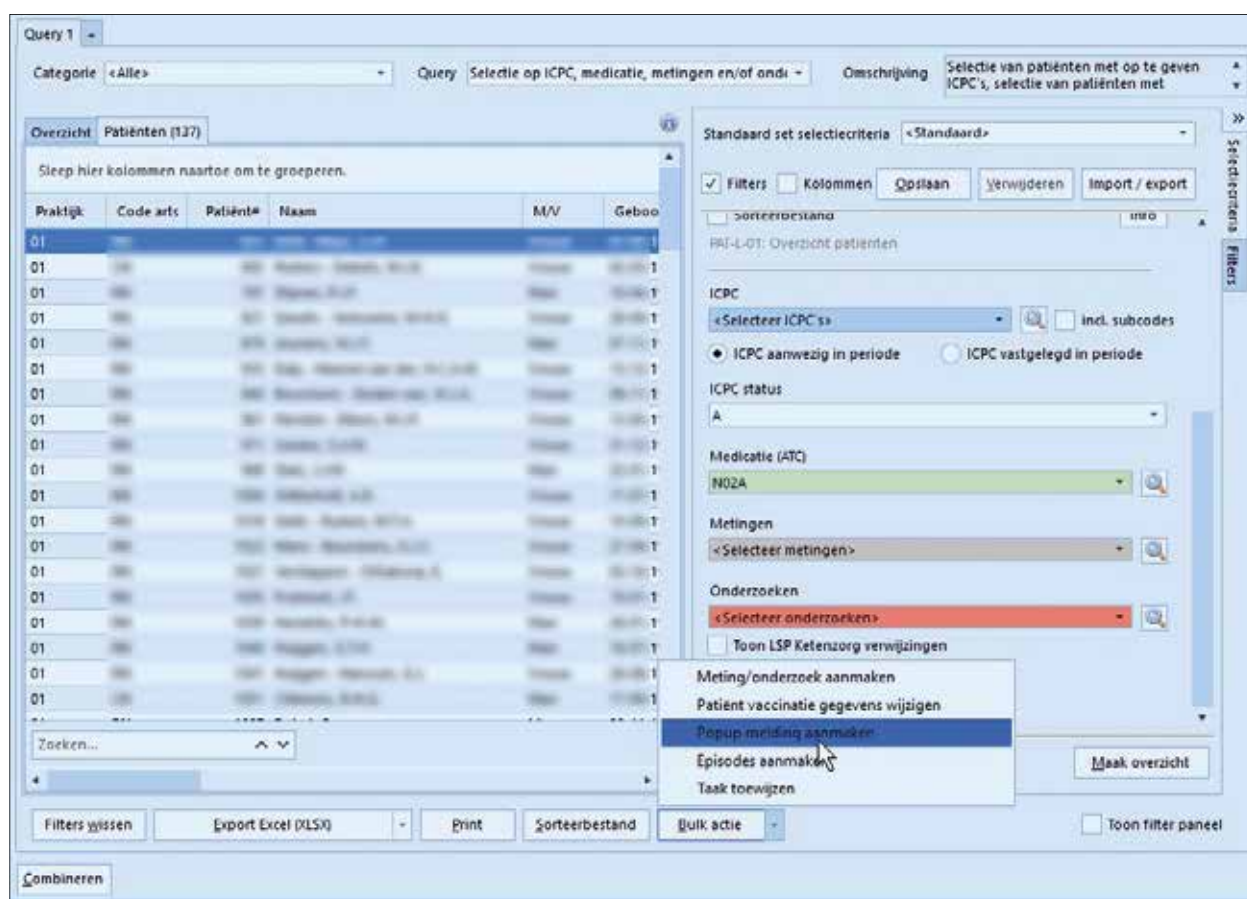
Query 1

Categorie <Alle>

Query Selectie op ICPC, medicatie, metingen en/of ond

Omschrijving Selectie van patiënten met op te geven ICPC's, selectie van patiënten met

Overzicht Patiënten (137)

Sleep hier kolommen naartoe om te groeperen.

| Praktijk | Code arts | Patiënt# | Naam | M/V | Geboo |
|---|---|---|---|---|---|
| 01 | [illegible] | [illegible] | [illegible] | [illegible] | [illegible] |
| 01 | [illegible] | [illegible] | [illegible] | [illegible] | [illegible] |
| 01 | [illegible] | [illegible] | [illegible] | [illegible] | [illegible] |
| 01 | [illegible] | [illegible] | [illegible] | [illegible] | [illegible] |
| 01 | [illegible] | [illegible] | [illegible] | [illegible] | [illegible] |
| 01 | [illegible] | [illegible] | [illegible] | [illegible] | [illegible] |
| 01 | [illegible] | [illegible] | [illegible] | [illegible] | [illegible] |
| 01 | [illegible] | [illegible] | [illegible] | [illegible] | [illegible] |
| 01 | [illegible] | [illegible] | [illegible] | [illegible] | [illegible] |
| 01 | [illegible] | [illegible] | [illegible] | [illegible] | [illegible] |
| 01 | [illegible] | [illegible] | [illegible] | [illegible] | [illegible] |
| 01 | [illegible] | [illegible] | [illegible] | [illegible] | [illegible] |
| 01 | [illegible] | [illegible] | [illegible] | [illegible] | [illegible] |
| 01 | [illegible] | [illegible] | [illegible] | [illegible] | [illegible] |
| 01 | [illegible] | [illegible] | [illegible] | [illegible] | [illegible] |
| 01 | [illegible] | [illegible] | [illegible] | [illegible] | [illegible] |
| 01 | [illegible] | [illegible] | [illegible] | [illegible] | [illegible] |
| 01 | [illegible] | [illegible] | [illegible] | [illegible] | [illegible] |
| 01 | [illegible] | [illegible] | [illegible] | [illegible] | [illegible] |

Zoeken...

Standaard set selectiecriteria <Standaard>

Filters Kolommen Opslaan Verwijderen Import / export

Sorteerbestand Info

PAT-L-01: Overzicht patiënten

ICPC

<Selecteer ICPC's> incl. subcodes

ICPC aanwezig in periode ICPC vastgelegd in periode

ICPC status

A

Medicatie (ATC)

N02A

Metingen

<Selecteer metingen>

Onderzoeken

<Selecteer onderzoeken>

Toon LSP Ketenzorg verwijzingen

Meting/onderzoek aanmaken
Patiënt vaccinatie gegevens wijzigen
Popup melding aanmaken
Episodes aanmaken
Taak toewijzen

Maak overzicht

Selectiecriteria Filters

Filters wissen Export Excel (XLSX) Print Sorteerbestand Bulk actie Toon filter paneel

Combineren